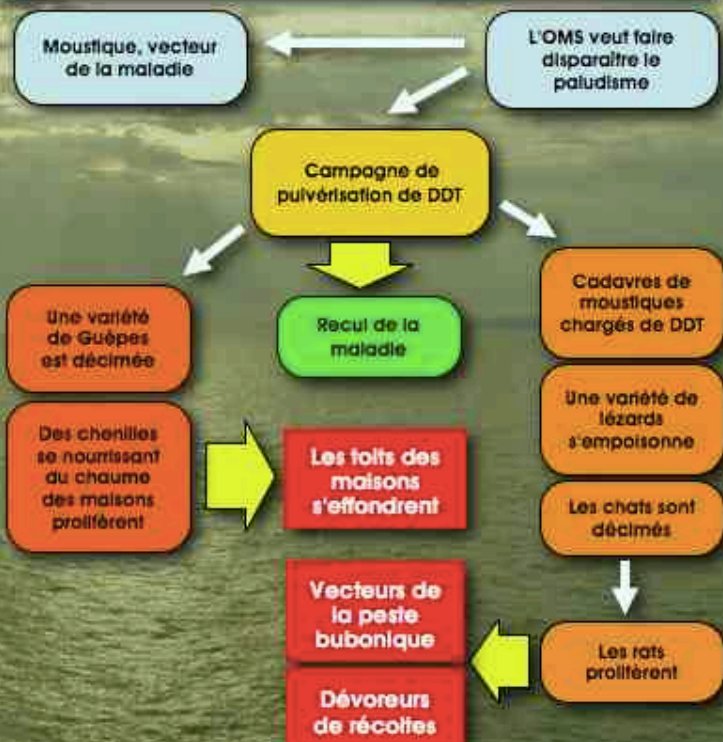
L'OMS veut faire disparaître le paludisme

Moustique, vecteur de la maladie

Campagne de pulvérisation de DDT

Une variété de Guêpes est décimée

Recul de la maladie

Cadavres de moustiques chargés de DDT

Des chenilles se nourrissant du chaume des maisons prolifèrent

Les toits des maisons s'effondrent

Une variété de lézards s'empoisonne

Les chats sont décimés

Les rats prolifèrent

Vecteurs de la peste bubonique

Dévoreurs de récoltes